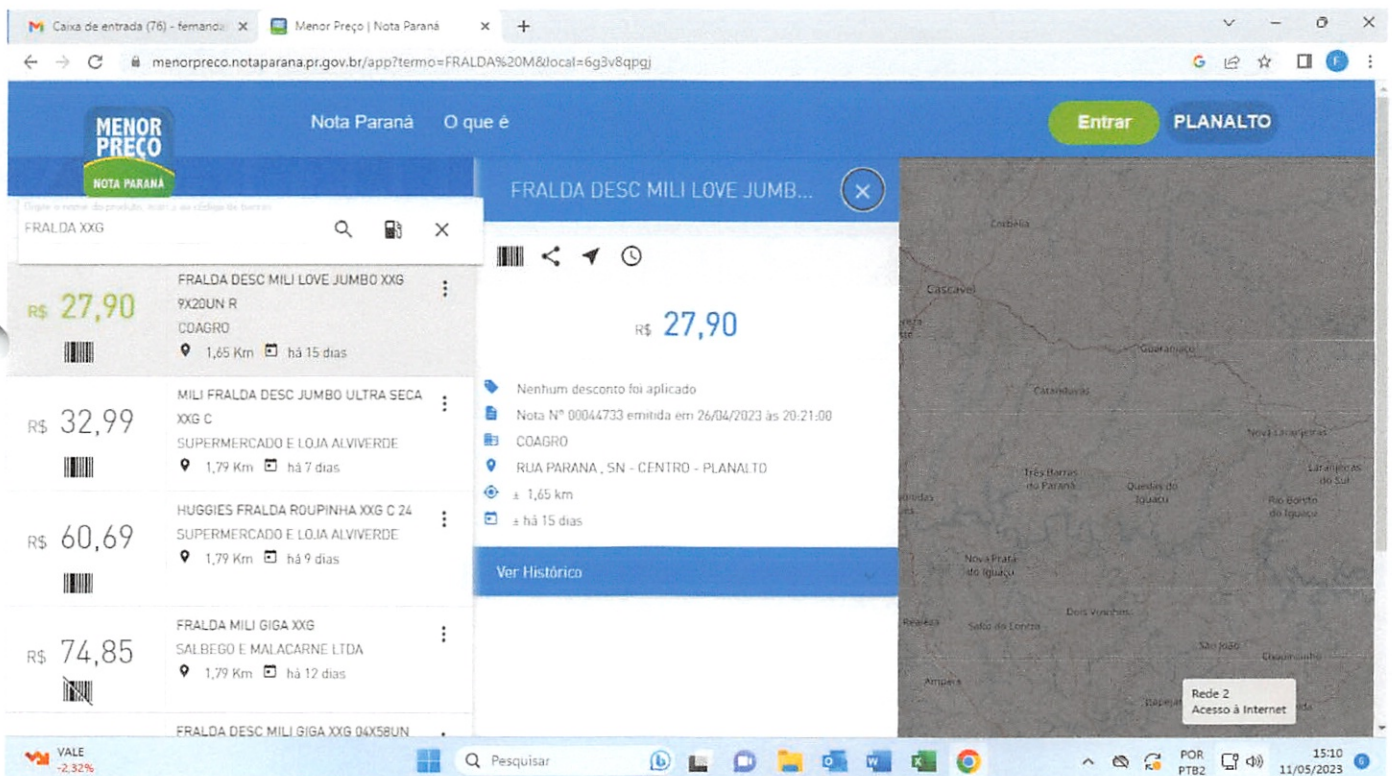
Caixa de entrada (76) - fernanda ×
Menor Preço | Nota Paraná ×
menorpreco.notaparana.pr.gov.br/app?termo=FRALDA%20M&local=6g3v8qpgj

MENOR PREÇO
NOTA PARANÁ
Nota Paraná
O que é
Entrar
PLANALTO

Digite o nome do produto, marca ou código de barras
FRALDA XXG

R$ 27,90
FRALDA DESC MILI LOVE JUMBO XXG 9X20UN R
COAGRO
1,65 Km há 15 dias

R$ 32,99
MILI FRALDA DESC JUMBO ULTRA SECA XXG C
SUPERMERCADO E LOJA ALVIVERDE
1,79 Km há 7 dias

R$ 60,69
HUGGIES FRALDA ROUPINHA XXG C 24
SUPERMERCADO E LOJA ALVIVERDE
1,79 Km há 9 dias

R$ 74,85
FRALDA MILI GIGA XXG
SALBEGO E MALACARNE LTDA
1,79 Km há 12 dias

FRALDA DESC MILI GIGA XXG 04X58UN

FRALDA DESC MILI LOVE JUMB...

R$ 27,90

Nenhum desconto foi aplicado
Nota Nº 00044733 emitida em 26/04/2023 às 20:21:00
COAGRO
RUA PARANA , SN - CENTRO - PLANALTO
± 1,65 km
± há 15 dias

Ver Histórico

Corbélia
Cascavel
Guarapuava
Catanduvas
Nova Laranjeiras
Três Barras do Paraná
Quedas do Iguaçu
Laranjeiras do Sul
Rio Bonito do Iguaçu
Nova Prata do Iguaçu
Dois Vizinhos
Realeza
Salto do Lontra
São João
Chopinzinho
Ampére

Rede 2
Acesso à Internet

VALE
-2,32%
Pesquisar
POR PTB2
15:10
11/05/2023
6